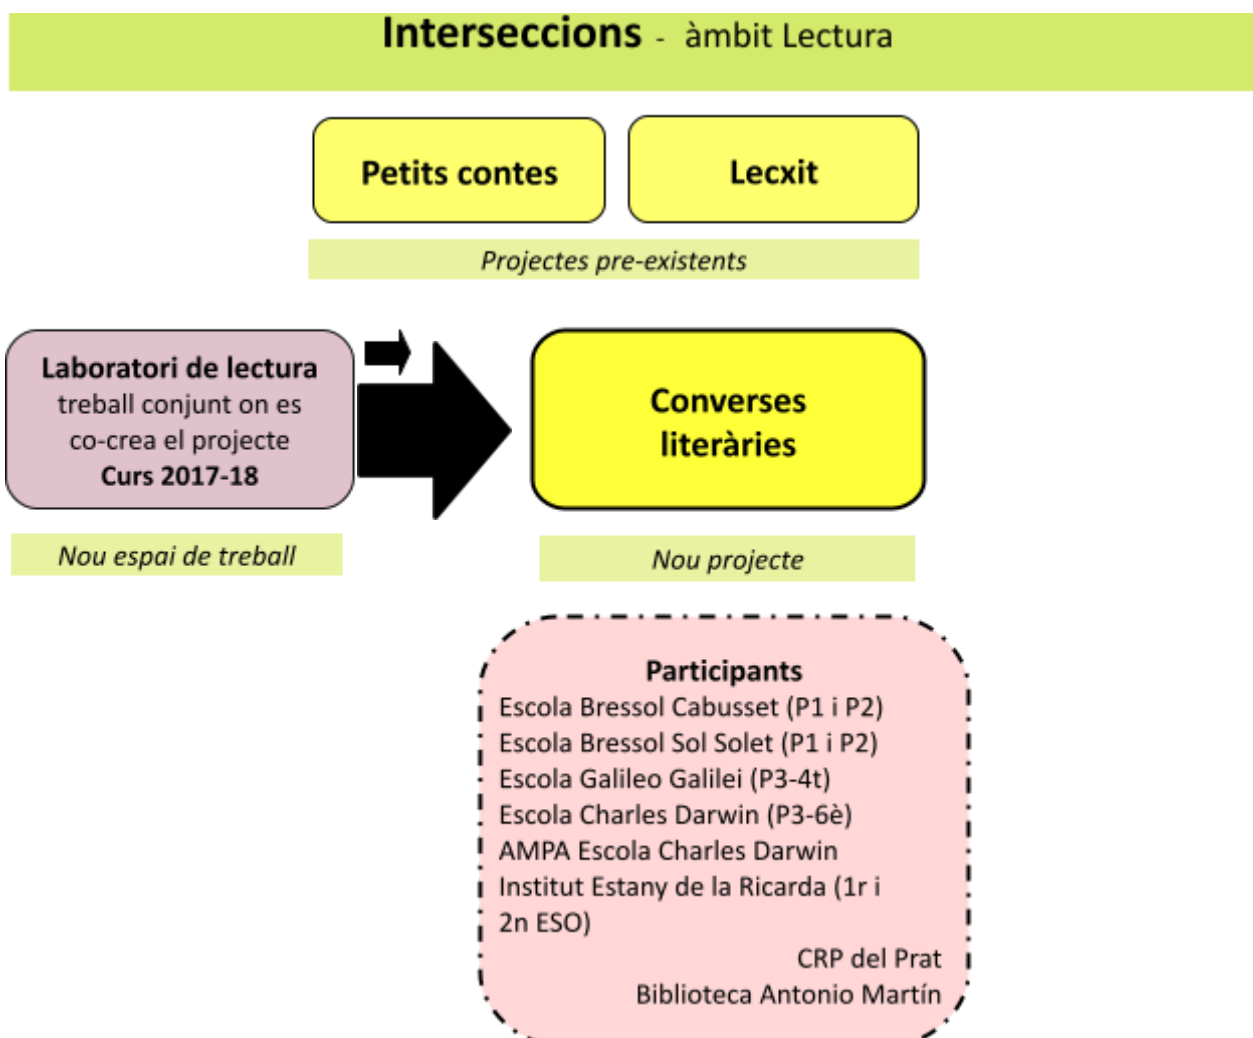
**Interseccions** - àmbit Lectura

Petits contes

Lecxit

*Projectes pre-existents*

**Laboratori de lectura**
treball conjunt on es co-crea el projecte
**Curs 2017-18**

*Nou espai de treball*

**Converses literàries**

*Nou projecte*

**Participants**
Escola Bressol Cabusset (P1 i P2)
Escola Bressol Sol Solet (P1 i P2)
Escola Galileo Galilei (P3-4t)
Escola Charles Darwin (P3-6è)
AMPA Escola Charles Darwin
Institut Estany de la Ricarda (1r i 2n ESO)
CRP del Prat
Biblioteca Antonio Martín